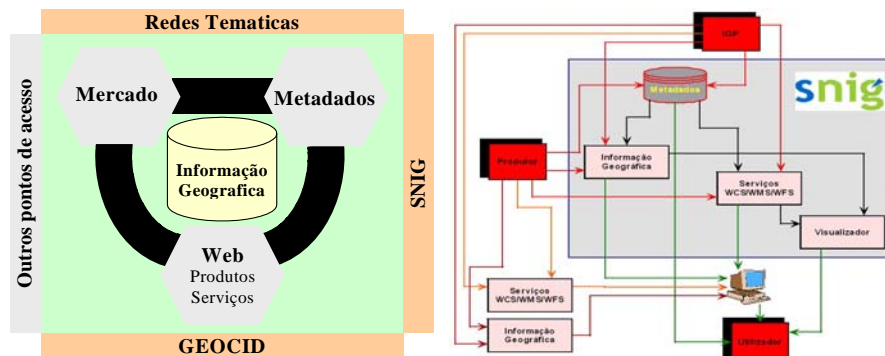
Redes Tematicas

Outros pontos de acesso

Mercado

Metadados

Informação Geografica

Web
Produtos
Serviços

SNIG

GEOCID

IDF

snig

Metadados

Produtor

Informação Geografica

Serviços WCS/WMS/WFS

Visualizador

Serviços WCS/WMS/WFS

Informação Geografica

Utilizador